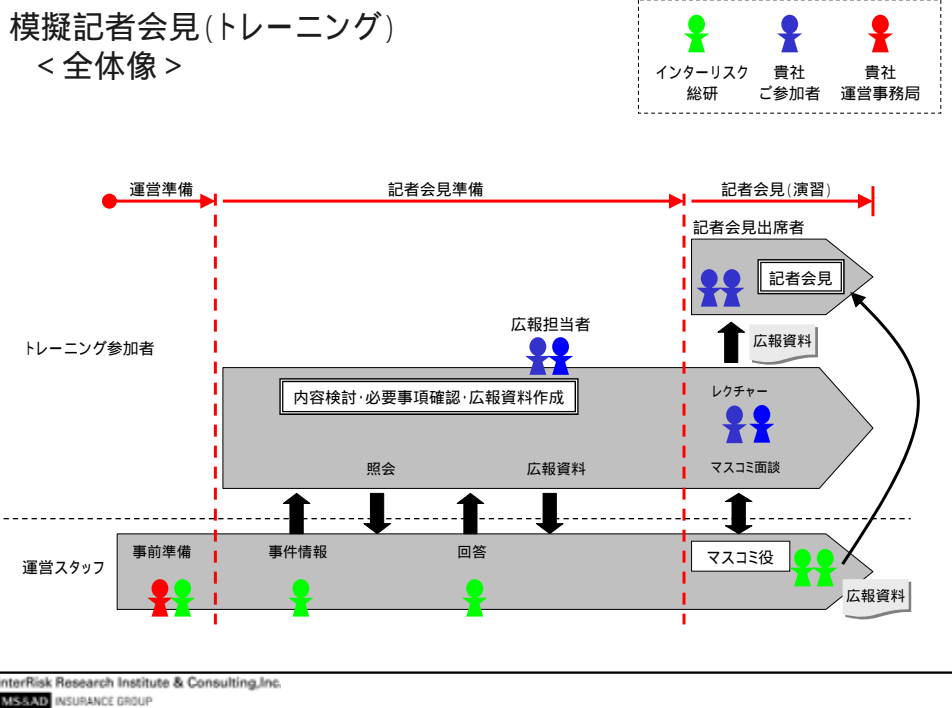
模擬記者会見(トレーニング)
＜全体像＞

インターリスク総研
貴社ご参加者
貴社運営事務局

運営準備
記者会見準備
記者会見(演習)

記者会見出席者
記者会見
広報資料

トレーニング参加者
広報担当者
内容検討･必要事項確認･広報資料作成
レクチャー
照会
広報資料
マスコミ面談

運営スタッフ
事前準備
事件情報
回答
マスコミ役
広報資料

nterRisk Research Institute & Consulting,Inc.
MS&AD INSURANCE GROUP